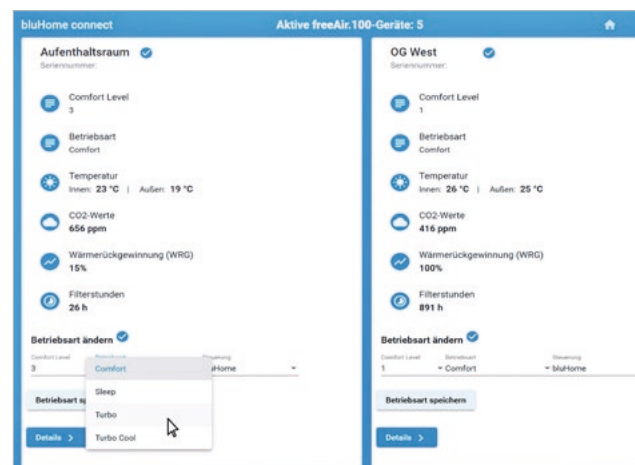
bluHome connect

Aktive freeAir.100-Geräte: 5

Aufenthaltsraum

Seriennummer:

Comfort Level
3

Betriebsart
Comfort

Temperatur
Innen: 23 °C | Außen: 19 °C

CO2-Werte
656 ppm

Wärmerückgewinnung (WRG)
15%

Filterstunden
26 h

Betriebsart ändern

Comfort Level
3

Betriebsart
Comfort
Sleep
Turbo
Turbo Cool

Steuerung
bluHome

Betriebsart sp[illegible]

Details >

OG West

Seriennummer:

Comfort Level
1

Betriebsart
Comfort

Temperatur
Innen: 26 °C | Außen: 25 °C

CO2-Werte
416 ppm

Wärmerückgewinnung (WRG)
100%

Filterstunden
891 h

Betriebsart ändern

Comfort Level
1

Betriebsart
Comfort

Steuerung
bluHome

Betriebsart speichern

Details >